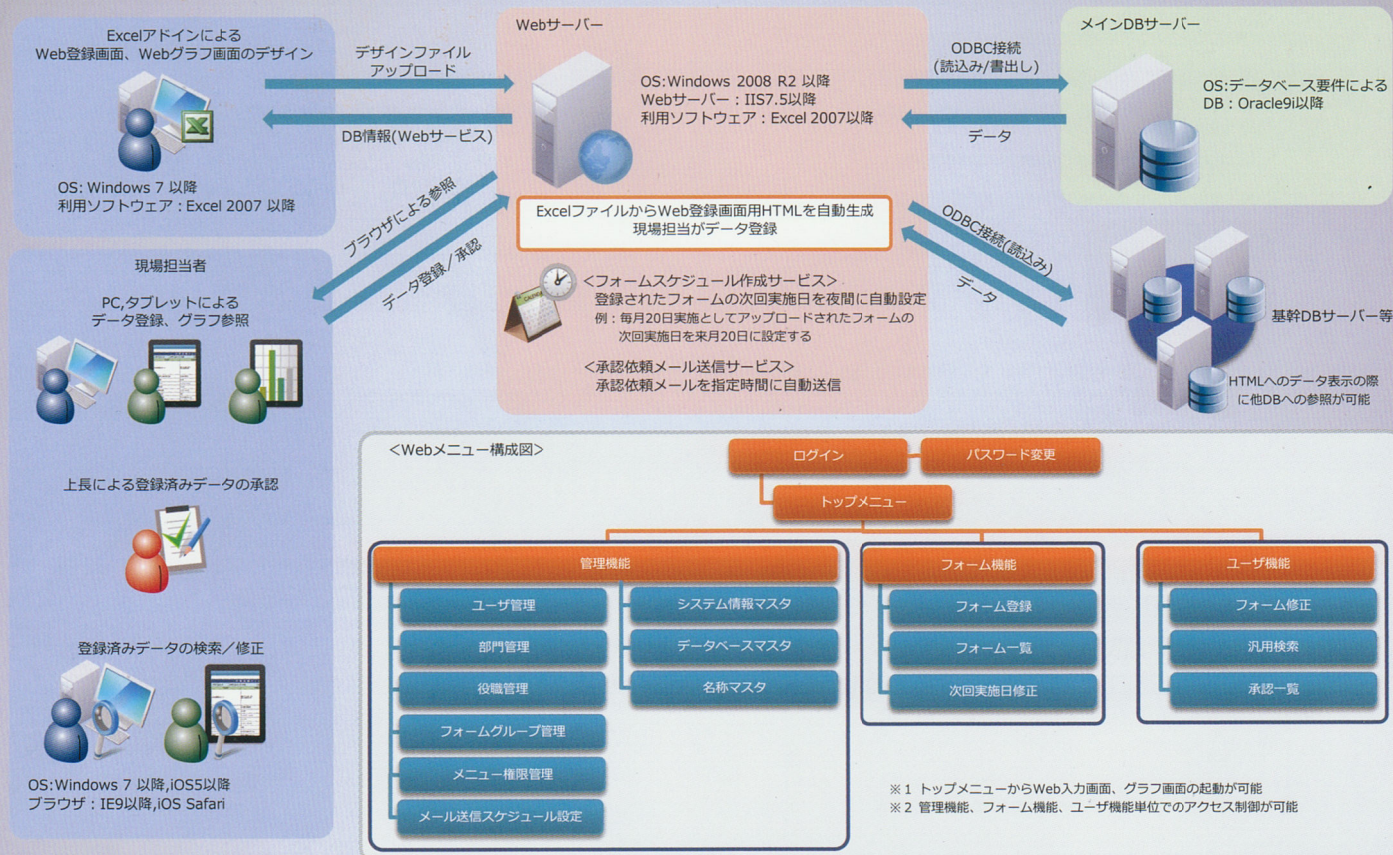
Excelアドインによる
Web登録画面、Webグラフ画面のデザイン

OS: Windows 7 以降
利用ソフトウェア：Excel 2007 以降

デザインファイル
アップロード

DB情報(Webサービス)

Webサーバー

OS:Windows 2008 R2 以降
Webサーバー：IIS7.5以降
利用ソフトウェア：Excel 2007以降

ODBC接続
(読込み/書出し)

データ

メインDBサーバー

OS:データベース要件による
DB：Oracle9i以降

ブラウザによる参照

データ登録／承認

Excelファイルから Web登録画面用HTMLを自動生成
現場担当がデータ登録

ODBC接続(読込み)

データ

<フォームスケジュール作成サービス>
登録されたフォームの次回実施日を夜間に自動設定
例：毎月20日実施としてアップロードされたフォームの次回実施日を来月20日に設定する

<承認依頼メール送信サービス>
承認依頼メールを指定時間に自動送信

基幹DBサーバー等

HTMLへのデータ表示の際に他DBへの参照が可能

現場担当者

PC,タブレットによる
データ登録、グラフ参照

上長による登録済みデータの承認

登録済みデータの検索／修正

OS:Windows 7 以降,iOS5以降
ブラウザ：IE9以降,iOS Safari

<Webメニュー構成図>

ログイン
パスワード変更
トップメニュー

管理機能
ユーザ管理
部門管理
役職管理
フォームグループ管理
メニュー権限管理
メール送信スケジュール設定
システム情報マスタ
データベースマスタ
名称マスタ

フォーム機能
フォーム登録
フォーム一覧
次回実施日修正

ユーザ機能
フォーム修正
汎用検索
承認一覧

※1 トップメニューからWeb入力画面、グラフ画面の起動が可能
※2 管理機能、フォーム機能、ユーザ機能単位でのアクセス制御が可能